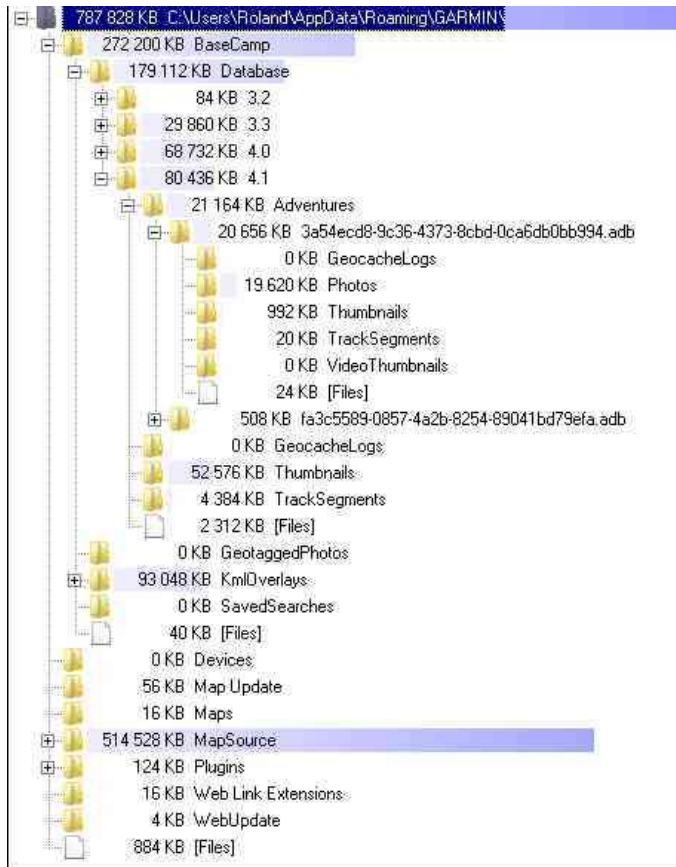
787 828 KB C:\Users\Roland\AppData\Roaming\GARMIN\
272 200 KB BaseCamp
179 112 KB Database
84 KB 3.2
29 860 KB 3.3
68 732 KB 4.0
80 436 KB 4.1
21 164 KB Adventures
20 656 KB 3a54ecd8-9c36-4373-8cbd-0ca6db0bb994.adb
0 KB GeocacheLogs
19 620 KB Photos
992 KB Thumbnails
20 KB TrackSegments
0 KB VideoThumbnails
24 KB [Files]
508 KB fa3c5589-0857-4a2b-8254-89041bd79efa.adb
0 KB GeocacheLogs
52 576 KB Thumbnails
4 384 KB TrackSegments
2 312 KB [Files]
0 KB GeotaggedPhotos
93 048 KB KmlOverlays
0 KB SavedSearches
40 KB [Files]
0 KB Devices
56 KB Map Update
16 KB Maps
514 528 KB MapSource
124 KB Plugins
16 KB Web Link Extensions
4 KB WebUpdate
884 KB [Files]